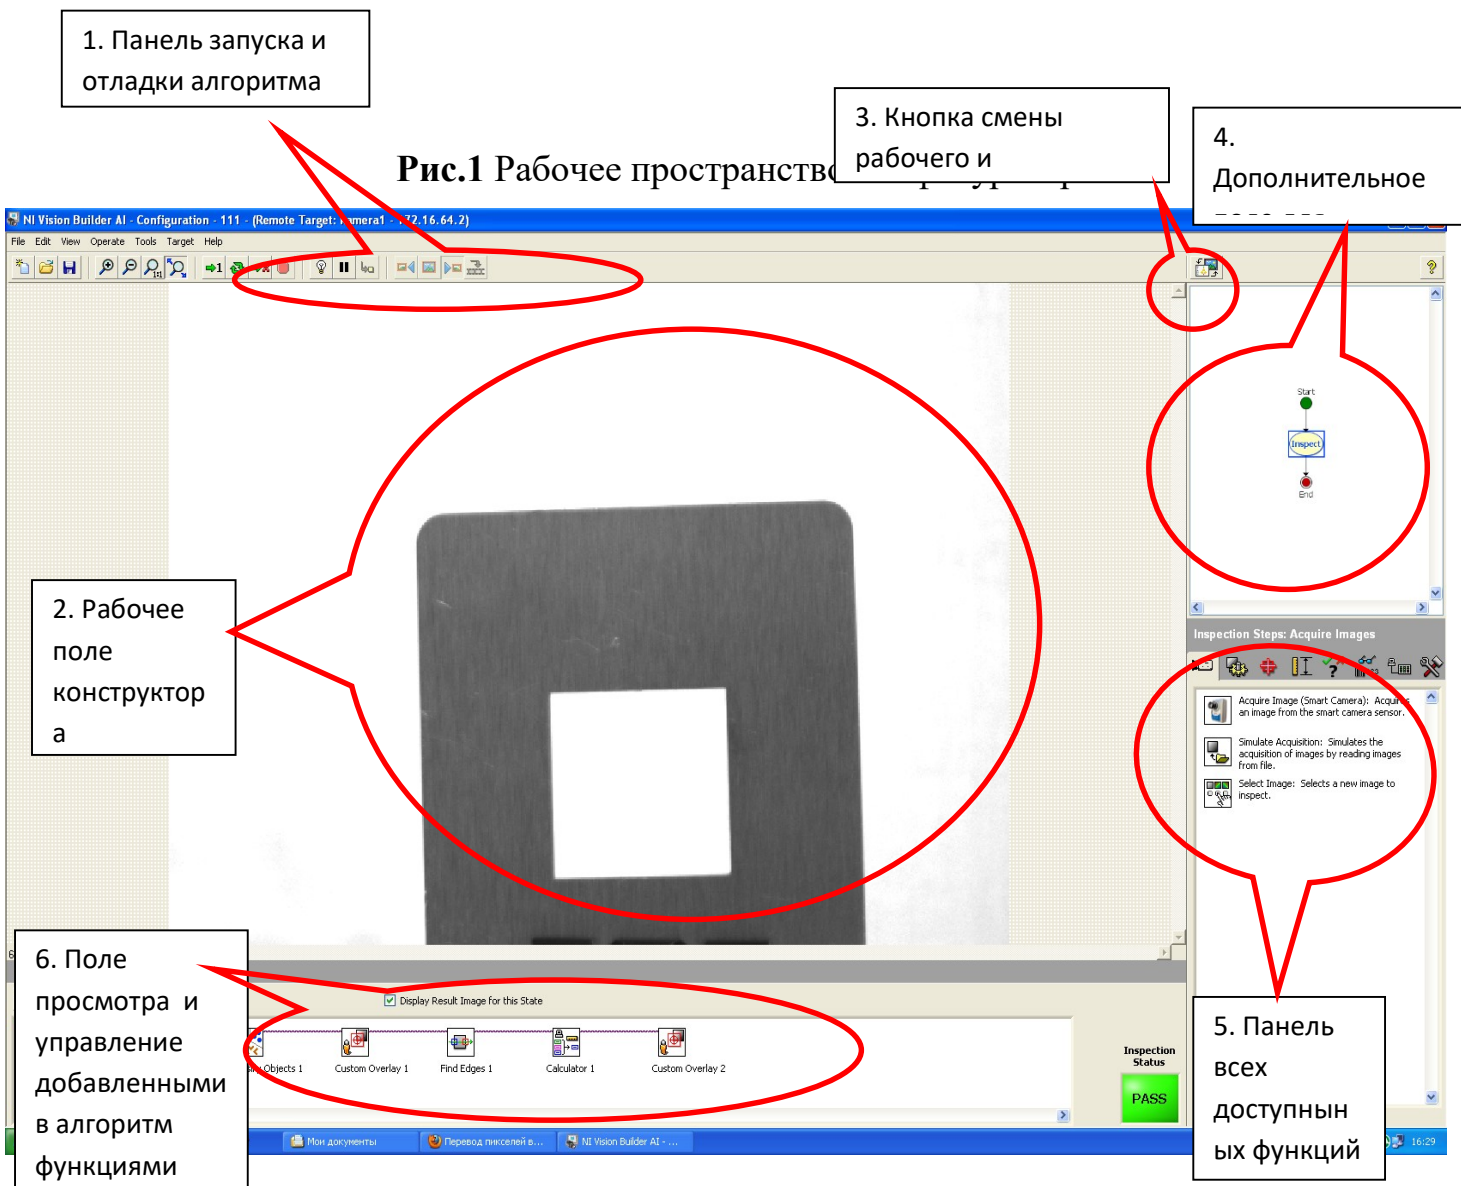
1. Панель запуска и отладки алгоритма

3. Кнопка смены рабочего и

4. Дополнительное

Рис.1 Рабочее пространств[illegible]

NI Vision Builder AI - Configuration - 111 - (Remote Target: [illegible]mera1 - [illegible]72.16.64.2)

File Edit View Operate Tools Target Help

Start

Inspect

End

2. Рабочее поле конструктора

Inspection Steps: Acquire Images

Acquire Image (Smart Camera): Acqui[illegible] an image from the smart camera sensor.

Simulate Acquisition: Simulates the acquisition of images by reading images from file.

Select Image: Selects a new image to inspect.

6. Поле просмотра и управление добавленными в алгоритм функциями

Display Result Image for this State

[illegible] Objects 1 Custom Overlay 1 Find Edges 1 Calculator 1 Custom Overlay 2

Inspection Status

PASS

5. Панель всех доступных функций

Мои документы Перевод пикселей в... NI Vision Builder AI - ... 16:29